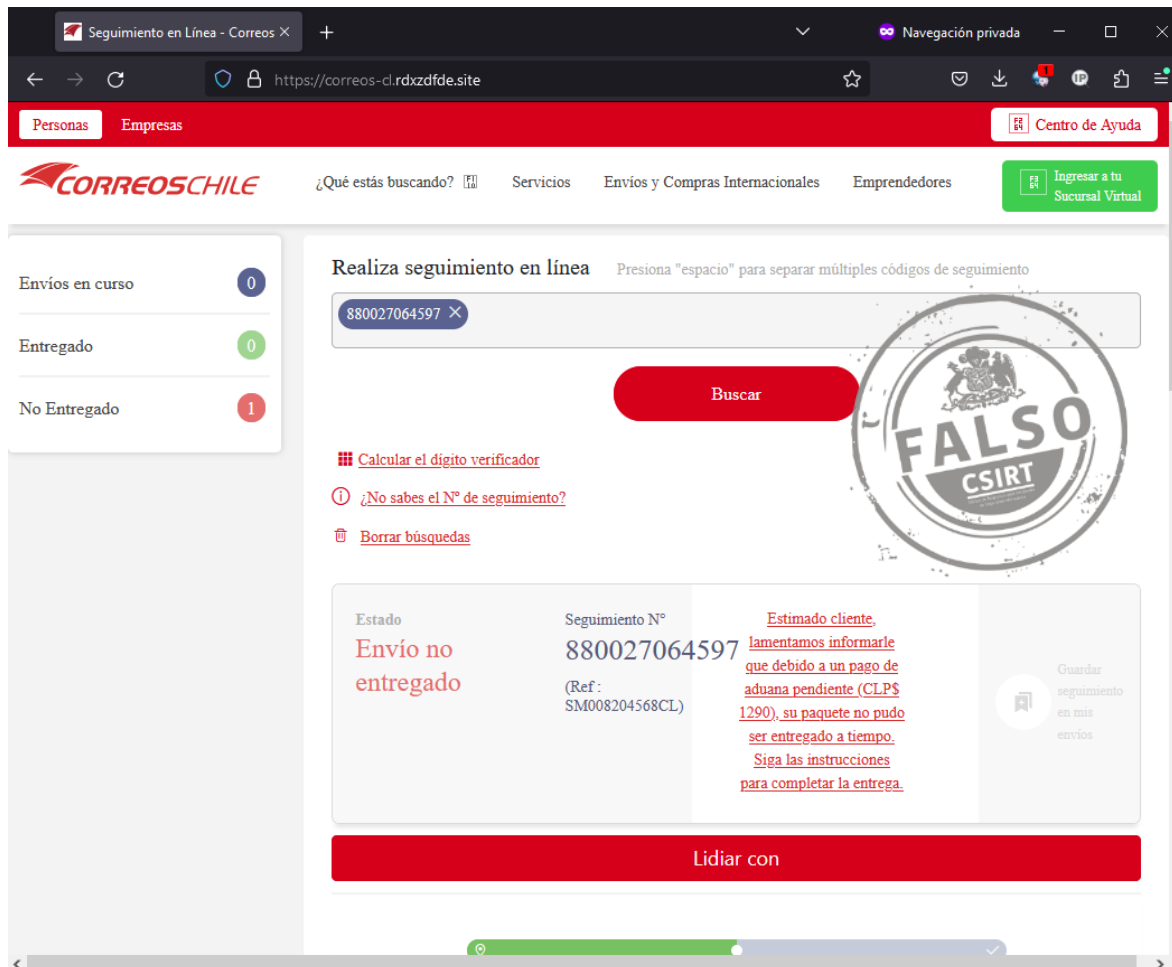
Seguimiento en Línea - Correos ×
+
Navegación privada
https://correos-cl.rdxzdfde.site

Personas
Empresas
Centro de Ayuda

CORREOSCHILE
¿Qué estás buscando?
Servicios
Envíos y Compras Internacionales
Emprendedores
Ingresar a tu Sucursal Virtual

Envíos en curso 0
Entregado 0
No Entregado 1

Realiza seguimiento en línea
Presiona "espacio" para separar múltiples códigos de seguimiento
880027064597 ×

Buscar

Calcular el dígito verificador
¿No sabes el N° de seguimiento?
Borrar búsquedas

FALSO
CSIRT

Estado
Envío no entregado

Seguimiento N°
880027064597
(Ref : SM008204568CL)

Estimado cliente, lamentamos informarle que debido a un pago de aduana pendiente (CLP$ 1290), su paquete no pudo ser entregado a tiempo. Siga las instrucciones para completar la entrega.

Guardar seguimiento en mis envíos

Lidiar con